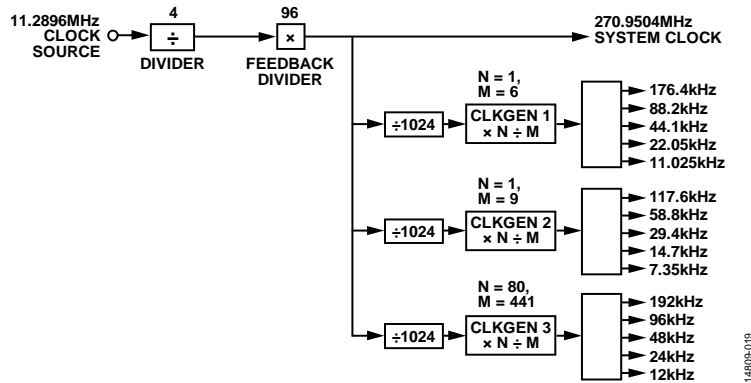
11.2896MHz CLOCK SOURCE

4
÷
DIVIDER

96
×
FEEDBACK DIVIDER

270.9504MHz SYSTEM CLOCK

N = 1,
M = 6
÷1024
CLKGEN 1
× N ÷ M
176.4kHz
88.2kHz
44.1kHz
22.05kHz
11.025kHz

N = 1,
M = 9
÷1024
CLKGEN 2
× N ÷ M
117.6kHz
58.8kHz
29.4kHz
14.7kHz
7.35kHz

N = 80,
M = 441
÷1024
CLKGEN 3
× N ÷ M
192kHz
96kHz
48kHz
24kHz
12kHz

14809-019